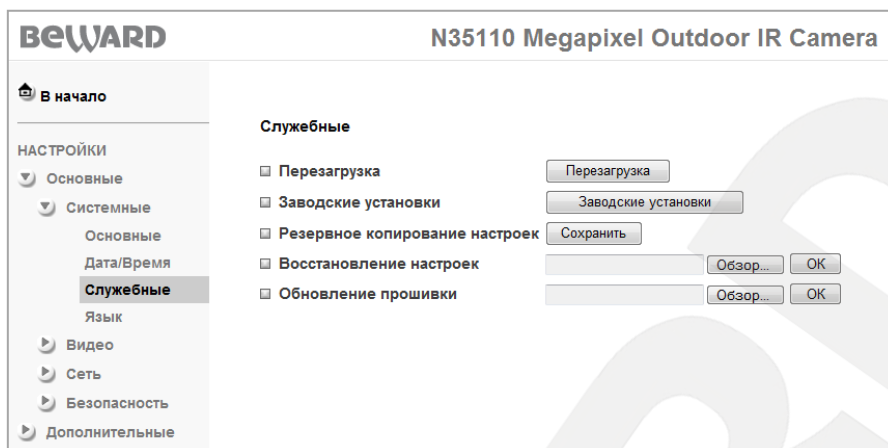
BEWARD

N35110 Megapixel Outdoor IR Camera

В начало

НАСТРОЙКИ

Основные

Системные

Основные

Дата/Время

Служебные

Язык

Видео

Сеть

Безопасность

Дополнительные

Служебные

Перезагрузка
Перезагрузка

Заводские установки
Заводские установки

Резервное копирование настроек
Сохранить

Восстановление настроек
Обзор...
OK

Обновление прошивки
Обзор...
OK